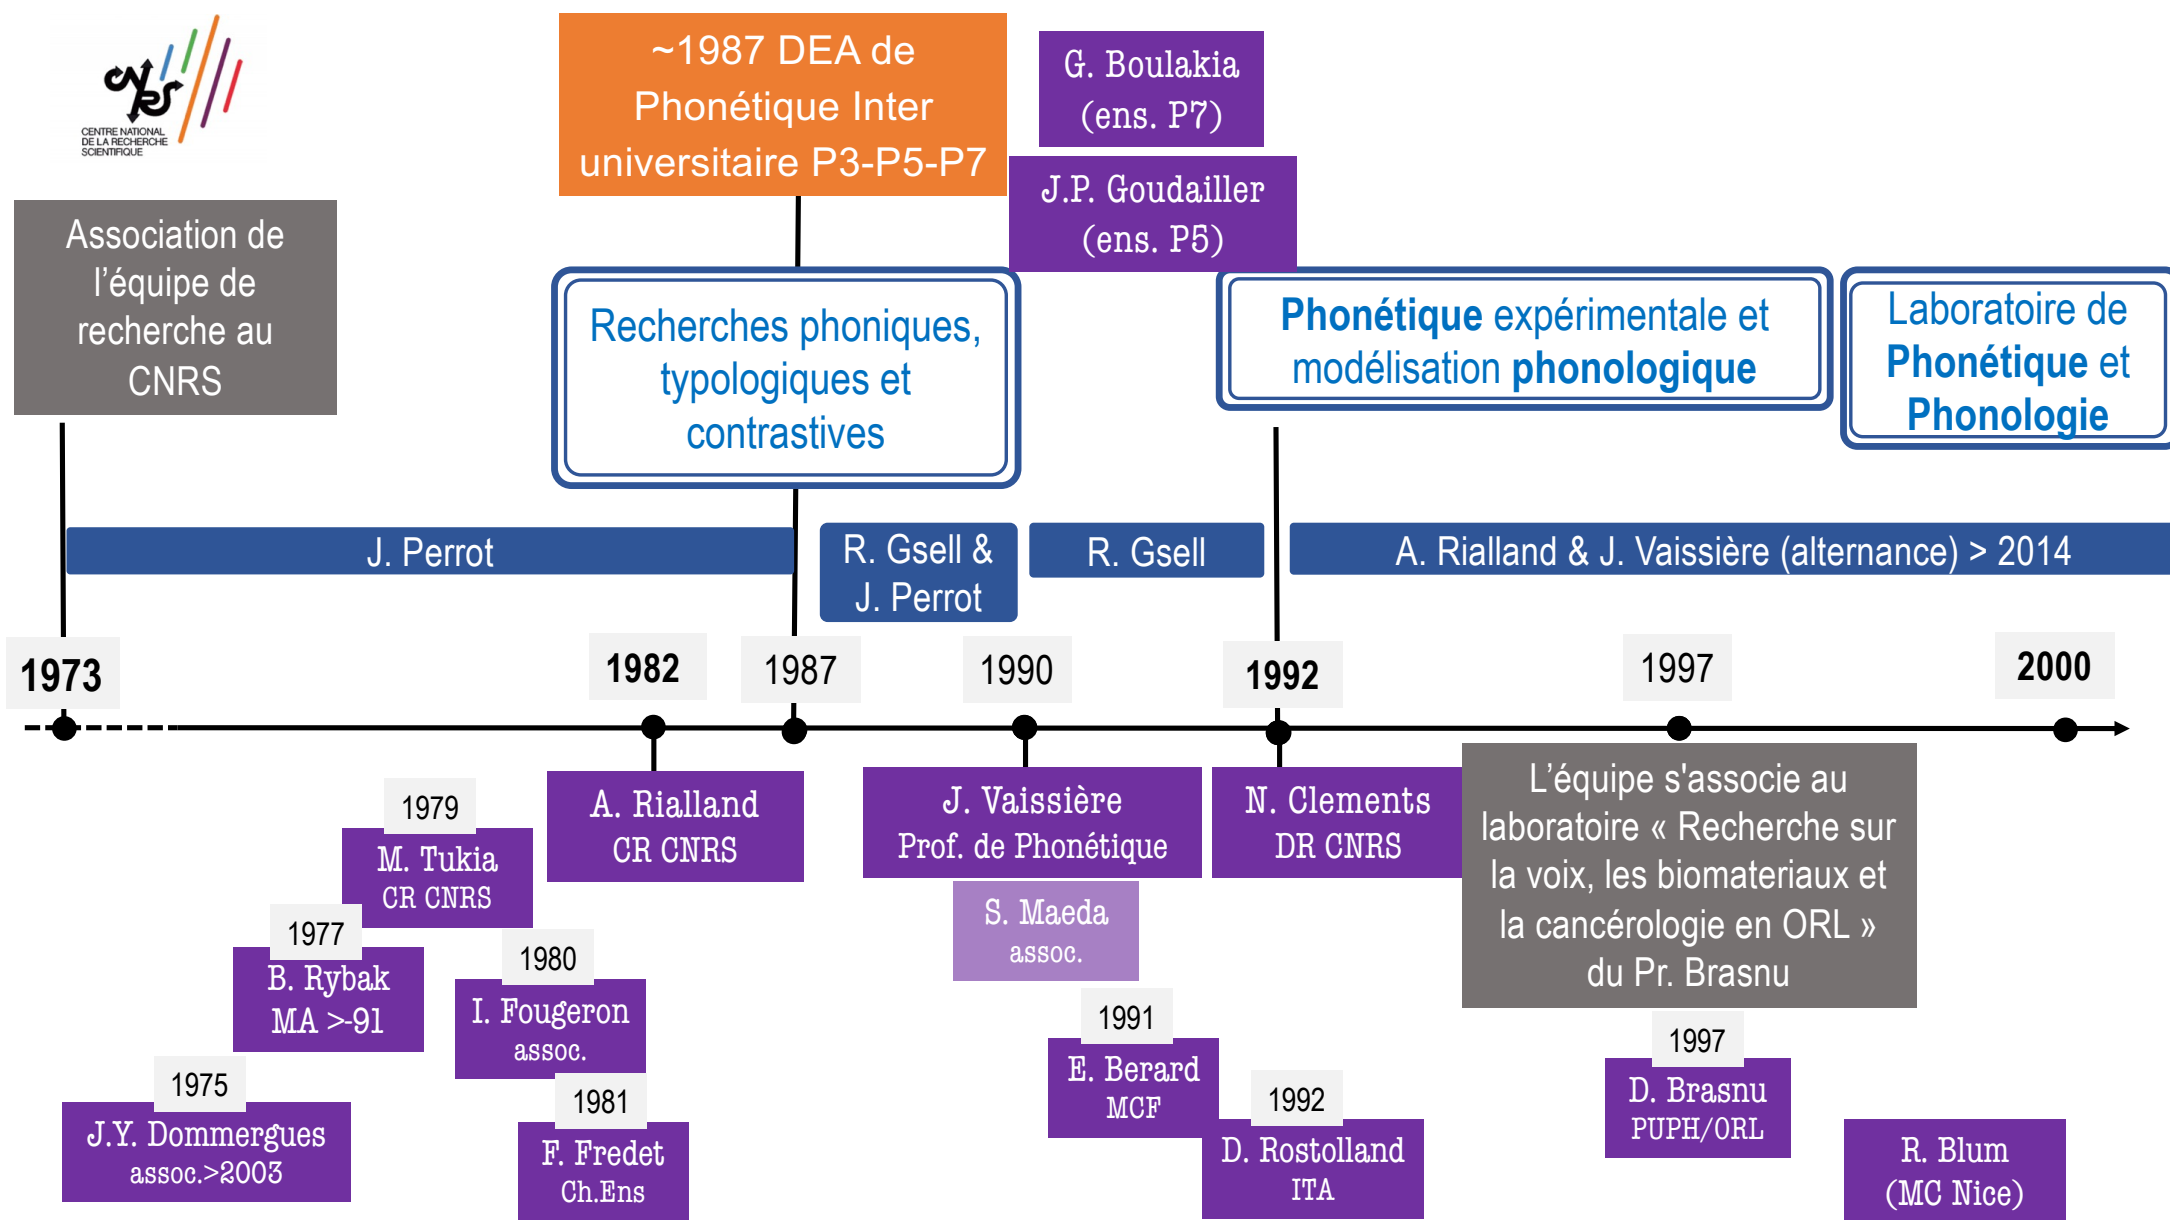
CENTRE NATIONAL DE LA RECHERCHE SCIENTIFIQUE

Association de l'équipe de recherche au CNRS

~1987 DEA de Phonétique Inter universitaire P3-P5-P7

G. Boulakia (ens. P7)

J.P. Goudailler (ens. P5)

Recherches phoniques, typologiques et contrastives

Phonétique expérimentale et modélisation phonologique

Laboratoire de Phonétique et Phonologie

J. Perrot

R. Gsell & J. Perrot

R. Gsell

A. Rialland & J. Vaissière (alternance) > 2014

1973

1982

1987

1990

1992

1997

2000

1979
M. Tukia
CR CNRS

A. Rialland
CR CNRS

J. Vaissière
Prof. de Phonétique

N. Clements
DR CNRS

L'équipe s'associe au laboratoire « Recherche sur la voix, les biomateriaux et la cancérologie en ORL » du Pr. Brasnu

S. Maeda
assoc.

1977
B. Rybak
MA >-91

1980
I. Fougeron
assoc.

1991
E. Berard
MCF

1975
J.Y. Dommergues
assoc.>2003

1981
F. Fredet
Ch.Ens

1992
D. Rostolland
ITA

1997
D. Brasnu
PUPH/ORL

R. Blum
(MC Nice)